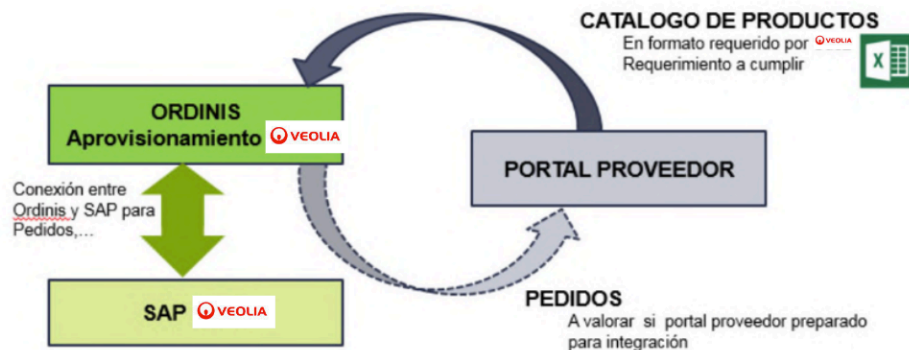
CATALOGO DE PRODUCTOS
En formato requerido por VEOLIA
Requerimiento a cumplir

X

ORDINIS
Aprovisionamiento VEOLIA

Conexión entre Ordinis y SAP para Pedidos,...

PORTAL PROVEEDOR

SAP VEOLIA

PEDIDOS
A valorar si portal proveedor preparado para integración